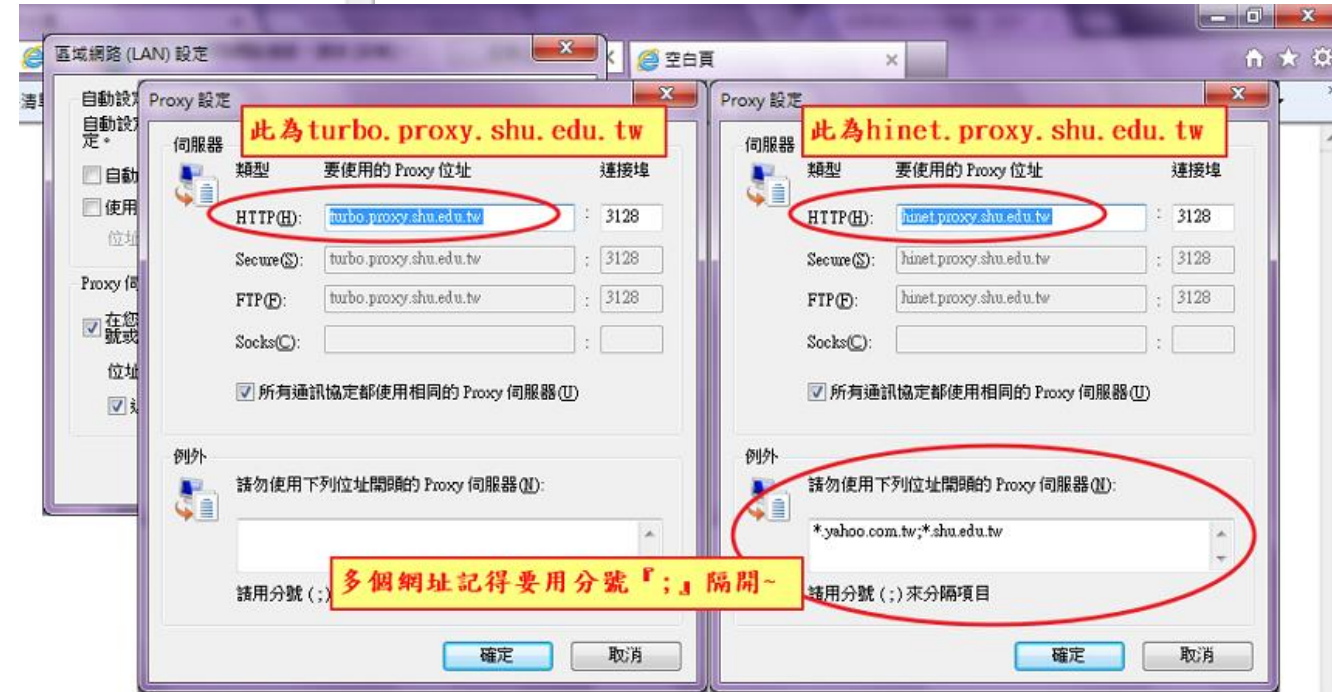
區域網路 (LAN) 設定

空白頁

清

自動設

自動設定。

自動

使用

位址

Proxy 伺

在您號或

位址

Proxy 設定

此為turbo.proxy.shu.edu.tw

伺服器

類型 要使用的 Proxy 位址 連接埠

HTTP(H): turbo.proxy.shu.edu.tw : 3128

Secure(S): turbo.proxy.shu.edu.tw : 3128

FTP(F): turbo.proxy.shu.edu.tw : 3128

Socks(C): :

所有通訊協定都使用相同的 Proxy 伺服器(U)

例外

請勿使用下列位址開頭的 Proxy 伺服器(N):

請用分號 (;)

確定 取消

Proxy 設定

此為hinet.proxy.shu.edu.tw

伺服器

類型 要使用的 Proxy 位址 連接埠

HTTP(H): hinet.proxy.shu.edu.tw : 3128

Secure(S): hinet.proxy.shu.edu.tw : 3128

FTP(F): hinet.proxy.shu.edu.tw : 3128

Socks(C): :

所有通訊協定都使用相同的 Proxy 伺服器(U)

例外

請勿使用下列位址開頭的 Proxy 伺服器(N):

*.yahoo.com.tw;*.shu.edu.tw

多個網址記得要用分號『;』隔開~

請用分號 (;) 來分隔項目

確定 取消